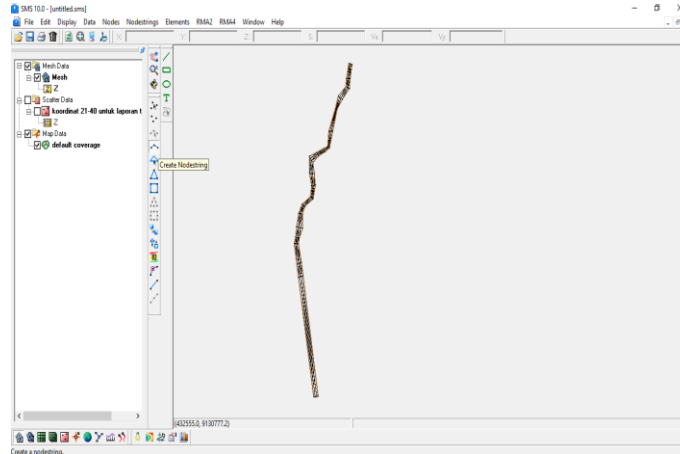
SMS 10.0 - [untitled.sms]

File Edit Display Data Nodes Nodestrings Elements RMA2 RMA4 Window Help

X: Y: Z: S: Vx: Vy:

Mesh Data
Mesh
Z
Scatter Data
koordinat 21-40 untuk laporan t
Z
Map Data
default coverage

Create Nodestring

(432555.0, 9130777.2)

Create a nodestring.